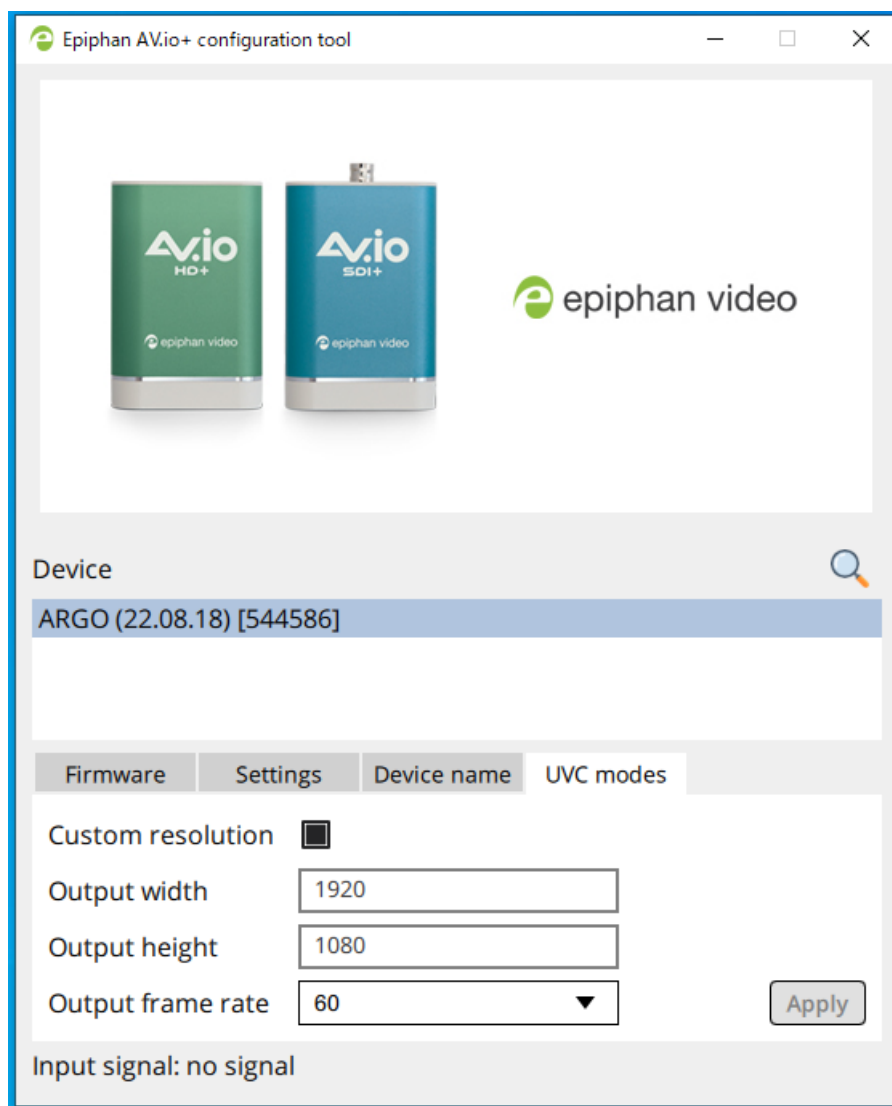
Epiphan AV.io+ configuration tool

AV.io HD+
epiphan video

AV.io SDI+
epiphan video

epiphan video

Device

ARGO (22.08.18) [544586]

Firmware | Settings | Device name | UVC modes

Custom resolution

Output width 1920

Output height 1080

Output frame rate 60

Apply

Input signal: no signal